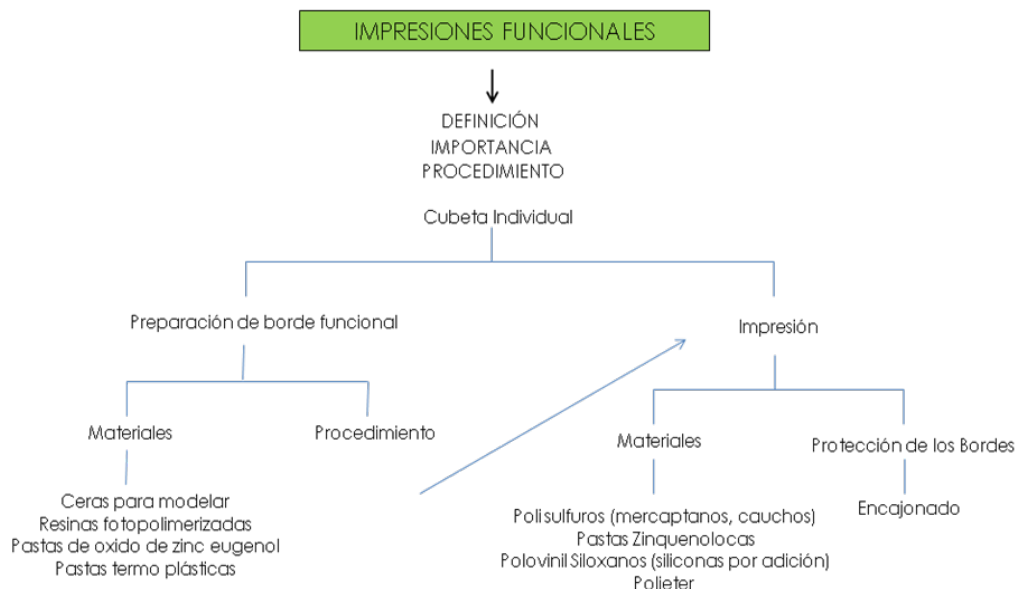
IMPRESIONES FUNCIONALES

DEFINICIÓN
IMPORTANCIA
PROCEDIMIENTO

Cubeta Individual

Preparación de borde funcional

Materiales

Ceras para modelar
Resinas fotopolimerizadas
Pastas de oxido de zinc eugenol
Pastas termo plásticas

Procedimiento

Impresión

Materiales

Polisulfuros (mercaptanos, cauchos)
Pastas Zinquenolocas
Polovinil Siloxanos (siliconas por adición)
Polieter

Protección de los Bordes

Encajonado